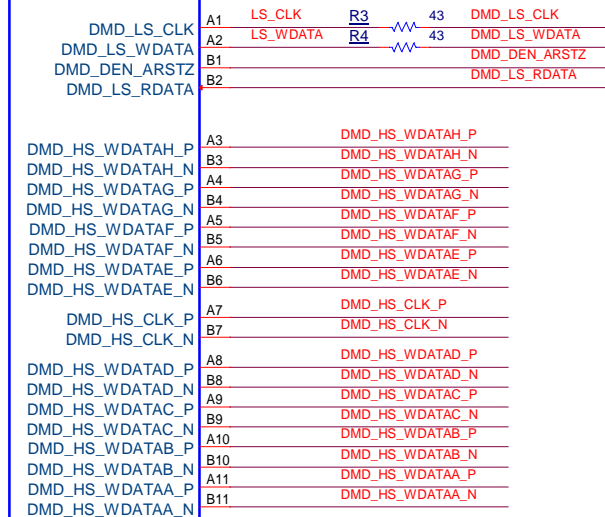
DMD_LS_CLK
DMD_LS_WDATA
DMD_DEN_ARSTZ
DMD_LS_RDATA

A1 LS_CLK R3 43 DMD_LS_CLK
A2 LS_WDATA R4 43 DMD_LS_WDATA
B1 DMD_DEN_ARSTZ
B2 DMD_LS_RDATA

DMD_HS_WDATAH_P
DMD_HS_WDATAH_N
DMD_HS_WDATAG_P
DMD_HS_WDATAG_N
DMD_HS_WDATAF_P
DMD_HS_WDATAF_N
DMD_HS_WDATAE_P
DMD_HS_WDATAE_N

A3 DMD_HS_WDATAH_P
B3 DMD_HS_WDATAH_N
A4 DMD_HS_WDATAG_P
B4 DMD_HS_WDATAG_N
A5 DMD_HS_WDATAF_P
B5 DMD_HS_WDATAF_N
A6 DMD_HS_WDATAE_P
B6 DMD_HS_WDATAE_N

DMD_HS_CLK_P
DMD_HS_CLK_N

A7 DMD_HS_CLK_P
B7 DMD_HS_CLK_N

DMD_HS_WDATAD_P
DMD_HS_WDATAD_N
DMD_HS_WDATAC_P
DMD_HS_WDATAC_N
DMD_HS_WDATAB_P
DMD_HS_WDATAB_N
DMD_HS_WDATAA_P
DMD_HS_WDATAA_N

A8 DMD_HS_WDATAD_P
B8 DMD_HS_WDATAD_N
A9 DMD_HS_WDATAC_P
B9 DMD_HS_WDATAC_N
A10 DMD_HS_WDATAB_P
B10 DMD_HS_WDATAB_N
A11 DMD_HS_WDATAA_P
B11 DMD_HS_WDATAA_N